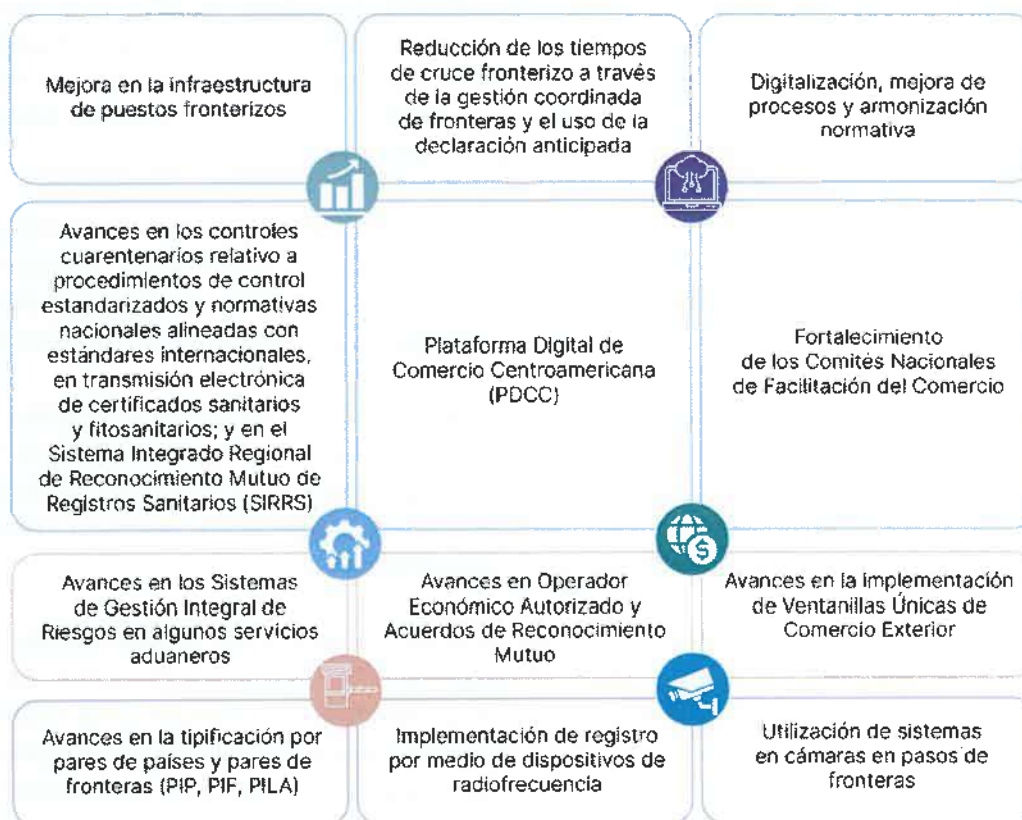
Mejora en la infraestructura de puestos fronterizos

Reducción de los tiempos de cruce fronterizo a través de la gestión coordinada de fronteras y el uso de la declaración anticipada

Digitalización, mejora de procesos y armonización normativa

Avances en los controles cuarentenarios relativo a procedimientos de control estandarizados y normativas nacionales alineadas con estándares internacionales, en transmisión electrónica de certificados sanitarios y fitosanitarios; y en el Sistema Integrado Regional de Reconocimiento Mutuo de Registros Sanitarios (SIRRS)

Plataforma Digital de Comercio Centroamericana (PDCC)

Fortalecimiento de los Comités Nacionales de Facilitación del Comercio

Avances en los Sistemas de Gestión Integral de Riesgos en algunos servicios aduaneros

Avances en Operador Económico Autorizado y Acuerdos de Reconocimiento Mutuo

Avances en la implementación de Ventanillas Únicas de Comercio Exterior

Avances en la tipificación por pares de países y pares de fronteras (PIP, PIF, PILA)

Implementación de registro por medio de dispositivos de radiofrecuencia

Utilización de sistemas en cámaras en pasos de fronteras